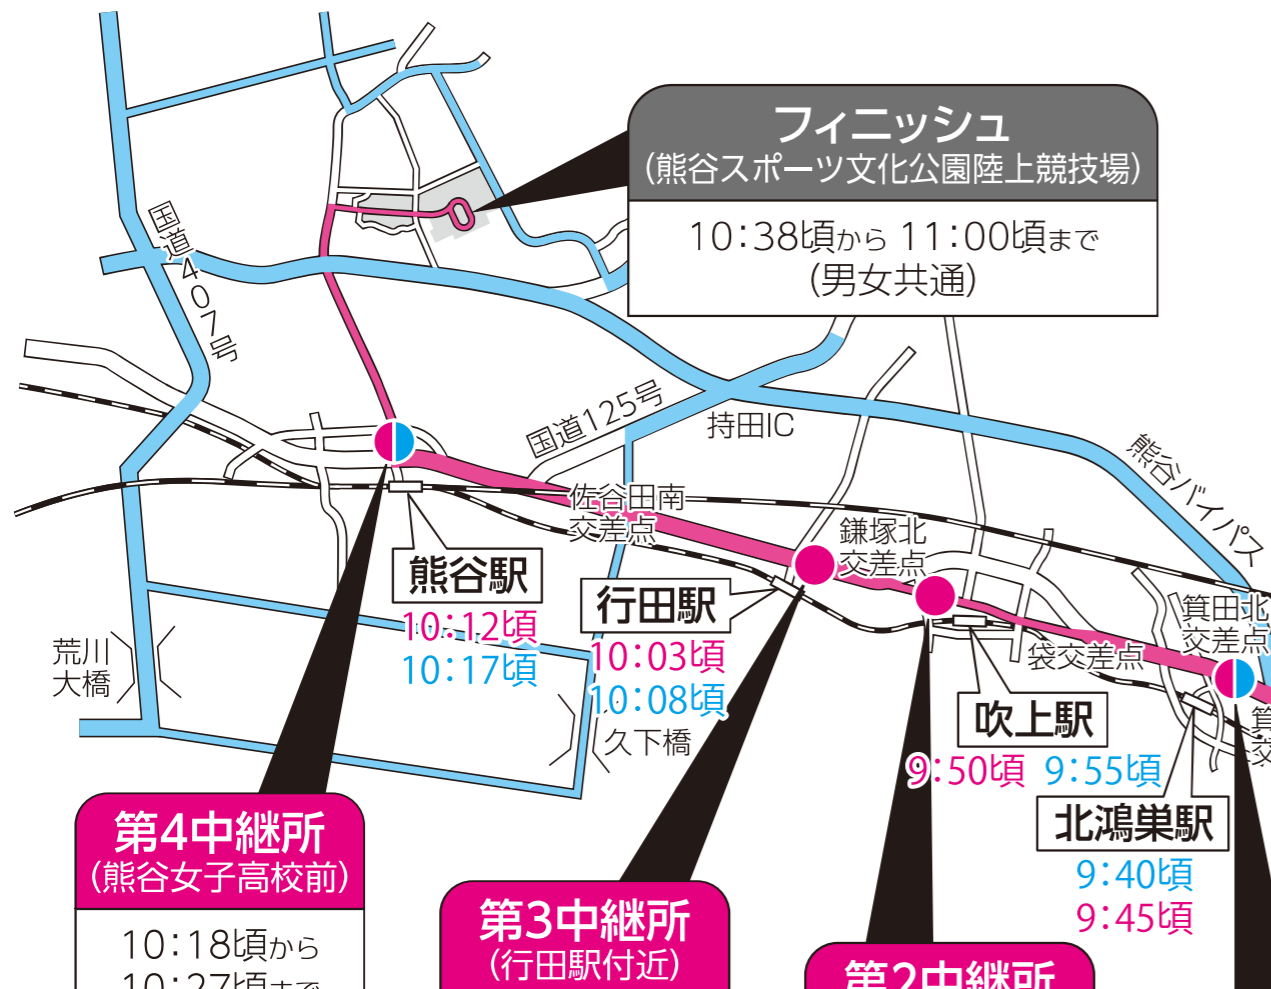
フィニッシュ
(熊谷スポーツ文化公園陸上競技場)
10:38頃から 11:00頃まで
(男女共通)

国道407号
国道125号
持田IC
熊谷バイパス
佐谷田南交差点
鎌塚北交差点
箕田北交差点
袋交差点
荒川大橋
久下橋

熊谷駅
10:12頃
10:17頃

行田駅
10:03頃
10:08頃

吹上駅
9:50頃 9:55頃

北鴻巣駅
9:40頃
9:45頃

第4中継所
(熊谷女子高校前)
10:18頃から
10:27頃まで

第3中継所
(行田駅付近)

第2中継所